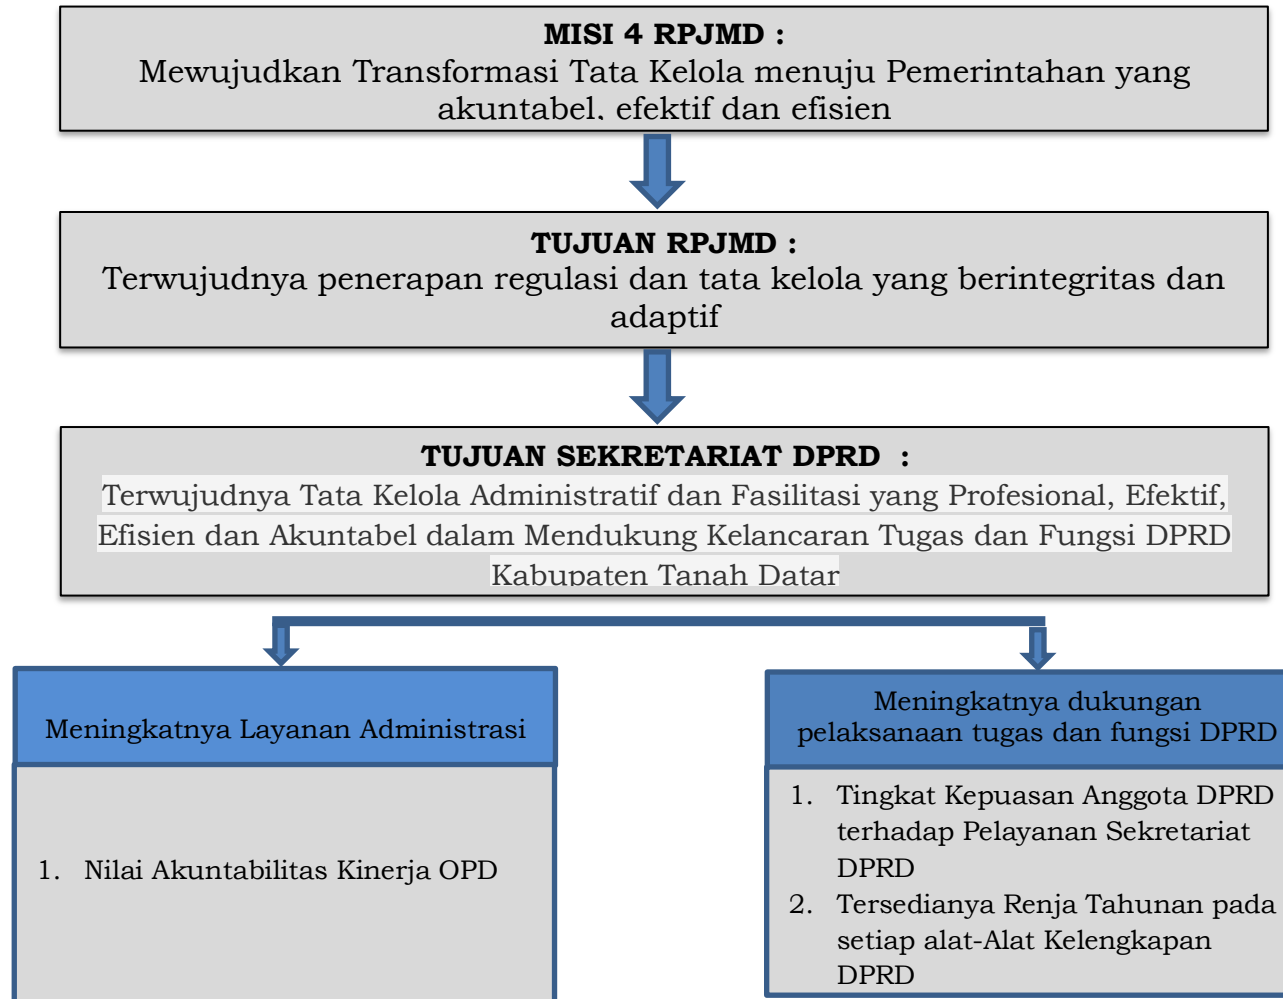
MISI 4 RPJMD :
Mewujudkan Transformasi Tata Kelola menuju Pemerintahan yang akuntabel, efektif dan efisien

TUJUAN RPJMD :
Terwujudnya penerapan regulasi dan tata kelola yang berintegritas dan adaptif

TUJUAN SEKRETARIAT DPRD :
Terwujudnya Tata Kelola Administratif dan Fasilitasi yang Profesional, Efektif, Efisien dan Akuntabel dalam Mendukung Kelancaran Tugas dan Fungsi DPRD Kabupaten Tanah Datar

Meningkatnya Layanan Administrasi

1. Nilai Akuntabilitas Kinerja OPD

Meningkatnya dukungan pelaksanaan tugas dan fungsi DPRD

1. Tingkat Kepuasan Anggota DPRD terhadap Pelayanan Sekretariat DPRD
2. Tersedianya Renja Tahunan pada setiap alat-Alat Kelengkapan DPRD